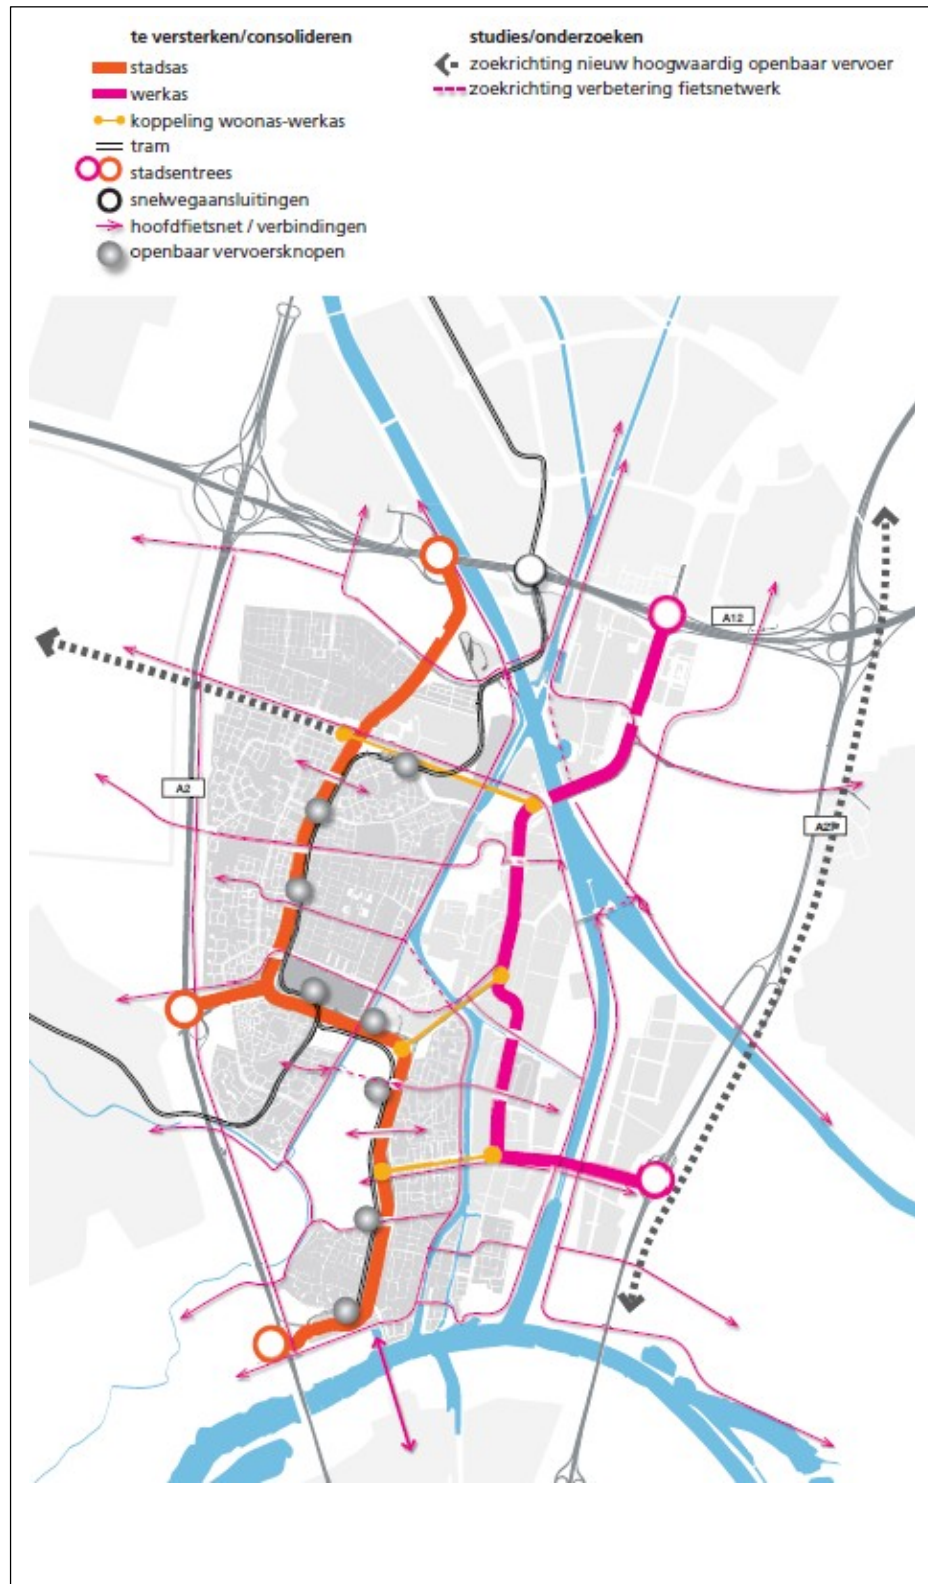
te versterken/consolideren
stadsas
werkas
koppeling woonas-werkas
tram
stadsentrees
snelwegaansluitingen
hoofdfietsnet / verbindingen
openbaar vervoersknopen

studies/onderzoeken
zoekrichting nieuw hoogwaardig openbaar vervoer
zoekrichting verbetering fietsnetwerk

A12
A2
A27